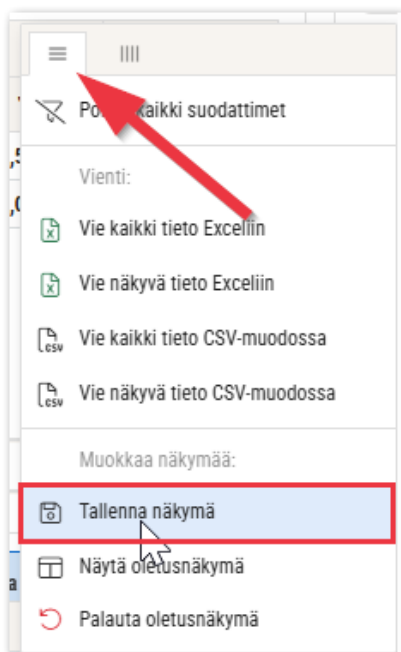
Po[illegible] kaikki suodattimet

Vienti:

Vie kaikki tieto Exceliin

Vie näkyvä tieto Exceliin

Vie kaikki tieto CSV-muodossa

Vie näkyvä tieto CSV-muodossa

Muokkaa näkymää:

Tallenna näkymä

Näytä oletusnäkymä

Palauta oletusnäkymä